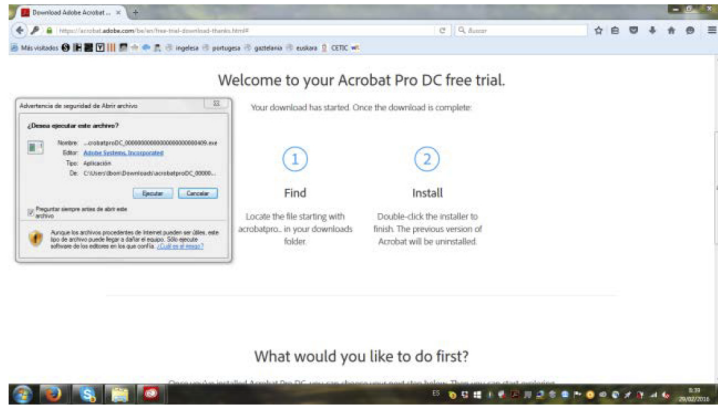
Download Adobe Acrobat ... ×
https://acrobat.adobe.com/be/en/free-trial-download-thanks.html#
Buscar
Más visitados ingelesa portugesa gaztelania euskara CETIC

Welcome to your Acrobat Pro DC free trial.

Advertencia de seguridad de Abrir archivo

¿Desea ejecutar este archivo?

Nombre: ...crobatproDC_000000000000000000000409.exe
Editor: Adobe Systems, Incorporated
Tipo: Aplicación
De: C:\Users\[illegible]\Downloads\acrobatproDC_00000...

Ejecutar Cancelar

Preguntar siempre antes de abrir este archivo

Aunque los archivos procedentes de Internet pueden ser útiles, este tipo de archivo puede llegar a dañar el equipo. Sólo ejecute software de los editores en los que confía. ¿Cuál es el riesgo?

Your download has started. Once the download is complete:

1
Find
Locate the file starting with acrobatpro... in your downloads folder.

2
Install
Double-click the installer to finish. The previous version of Acrobat will be uninstalled.

What would you like to do first?

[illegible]

9:39
26/02/2016